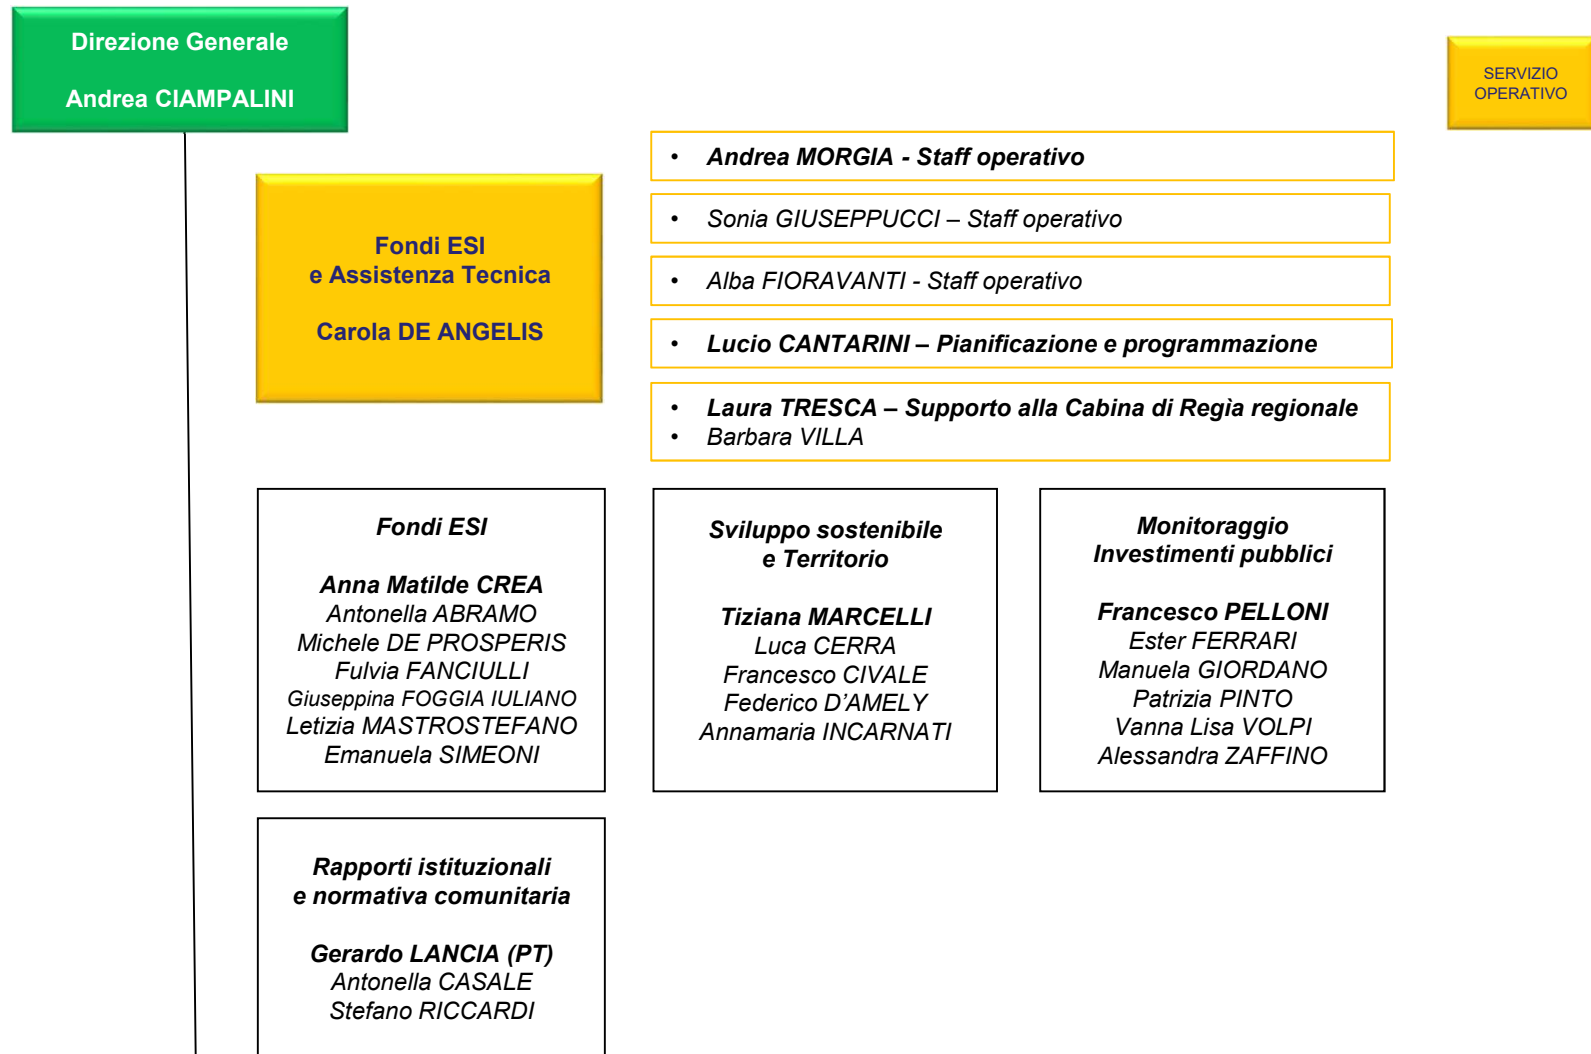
Direzione Generale

Andrea CIAMPALINI

SERVIZIO OPERATIVO

Fondi ESI
e Assistenza Tecnica

Carola DE ANGELIS

• Andrea MORGIA - Staff operativo

• Sonia GIUSEPPUCCI – Staff operativo

• Alba FIORAVANTI - Staff operativo

• Lucio CANTARINI – Pianificazione e programmazione

• Laura TRESCA – Supporto alla Cabina di Regìa regionale
• Barbara VILLA

Fondi ESI

Anna Matilde CREA
Antonella ABRAMO
Michele DE PROSPERIS
Fulvia FANCIULLI
Giuseppina FOGGIA IULIANO
Letizia MASTROSTEFANO
Emanuela SIMEONI

Sviluppo sostenibile
e Territorio

Tiziana MARCELLI
Luca CERRA
Francesco CIVALE
Federico D'AMELY
Annamaria INCARNATI

Monitoraggio
Investimenti pubblici

Francesco PELLONI
Ester FERRARI
Manuela GIORDANO
Patrizia PINTO
Vanna Lisa VOLPI
Alessandra ZAFFINO

Rapporti istituzionali
e normativa comunitaria

Gerardo LANCIA (PT)
Antonella CASALE
Stefano RICCARDI